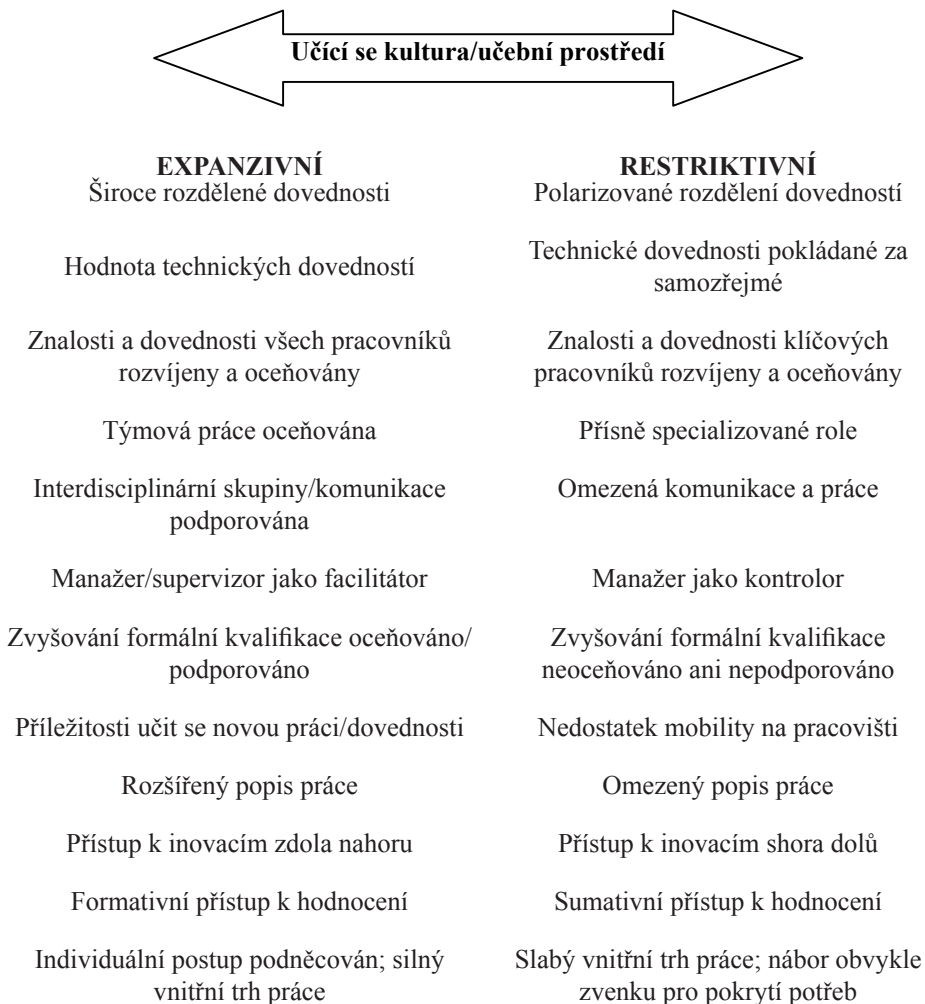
Učící se kultura/učební prostředí

EXPANZIVNÍ
Široce rozdělené dovednosti

Hodnota technických dovedností

Znalosti a dovednosti všech pracovníků rozvíjeny a oceňovány

Týmová práce oceňována

Interdisciplinární skupiny/komunikace podporována

Manažer/supervizor jako facilitátor

Zvyšování formální kvalifikace oceňováno/ podporováno

Příležitosti učit se novou práci/dovednosti

Rozšířený popis práce

Přístup k inovacím zdola nahoru

Formativní přístup k hodnocení

Individuální postup podněcován; silný vnitřní trh práce

RESTRIKTIVNÍ
Polarizované rozdělení dovedností

Technické dovednosti pokládané za samozřejmé

Znalosti a dovednosti klíčových pracovníků rozvíjeny a oceňovány

Přísně specializované role

Omezená komunikace a práce

Manažer jako kontrolor

Zvyšování formální kvalifikace neoceňováno ani nepodporováno

Nedostatek mobility na pracovišti

Omezený popis práce

Přístup k inovacím shora dolů

Sumativní přístup k hodnocení

Slabý vnitřní trh práce; nábor obvykle zvenku pro pokrytí potřeb